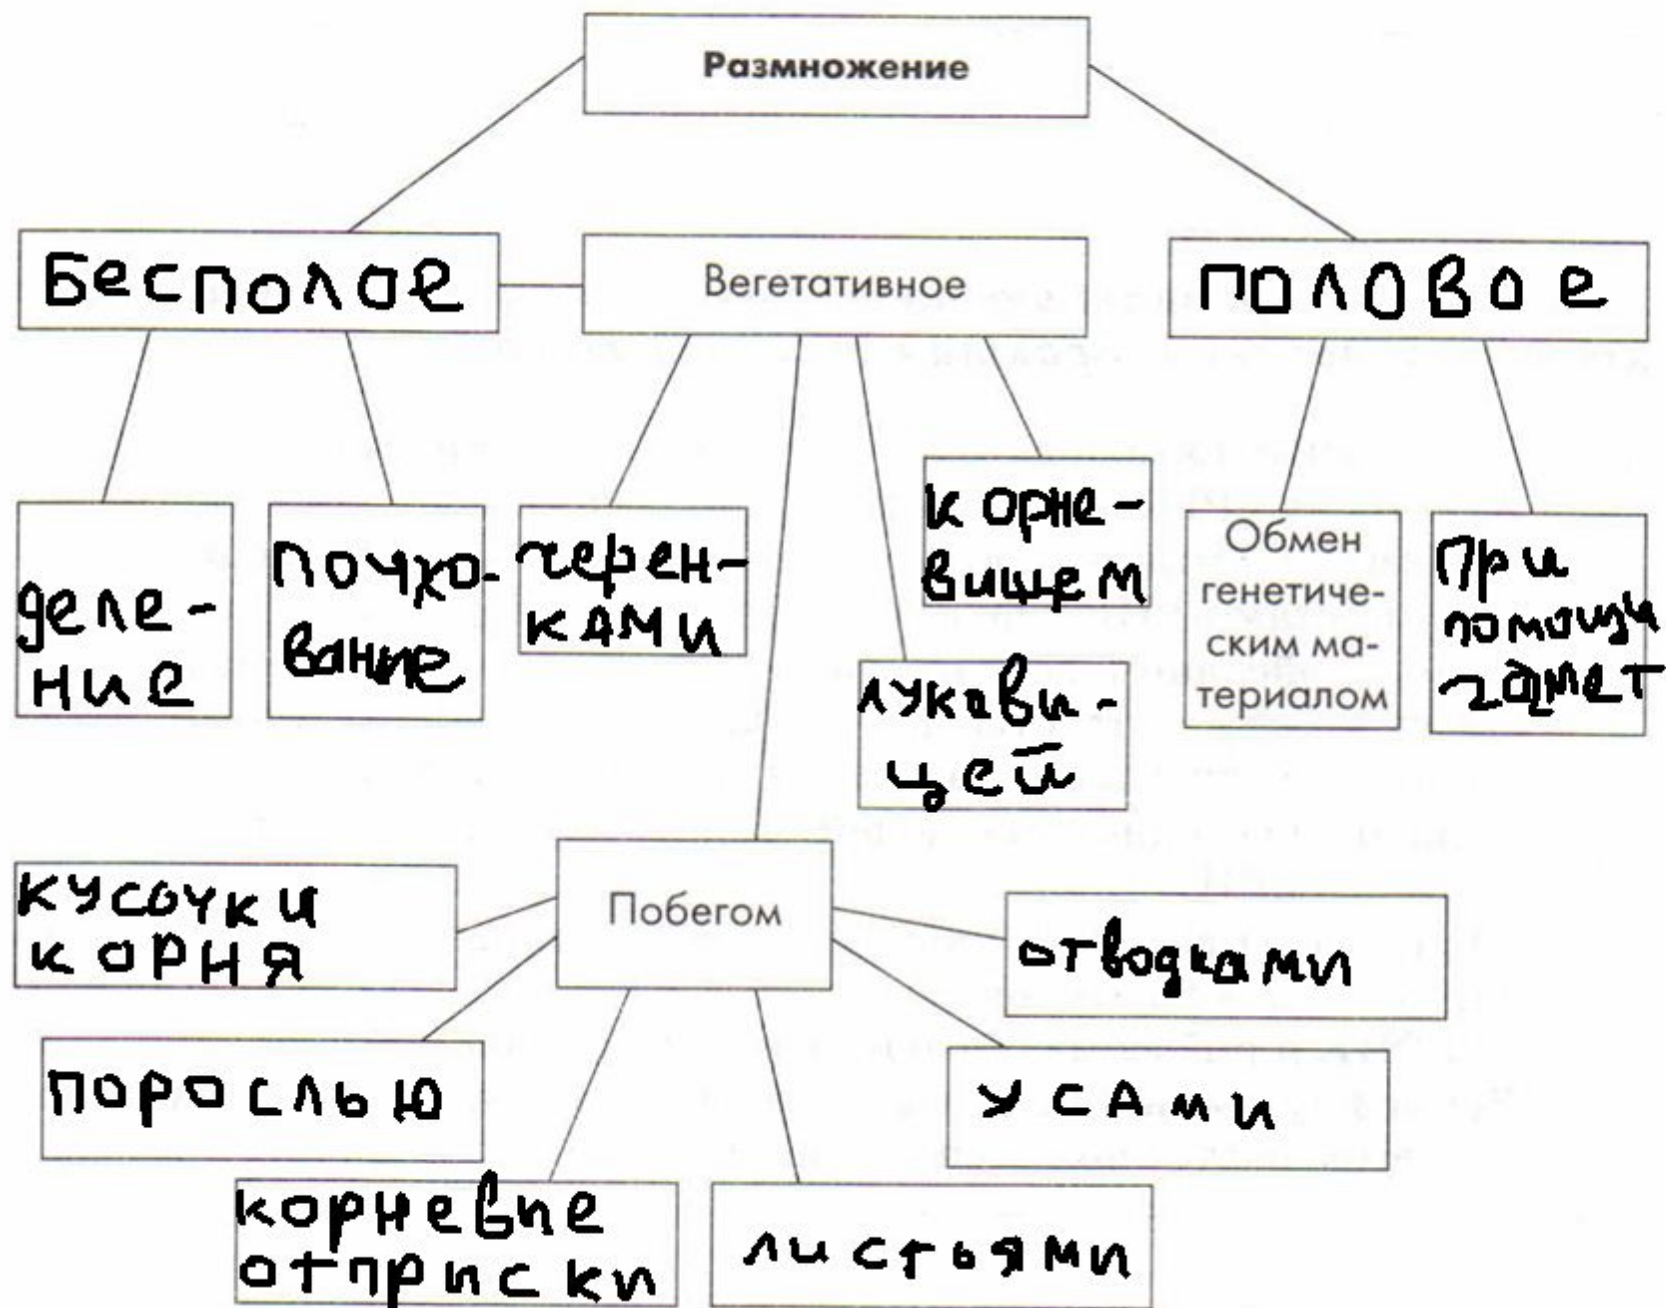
Размножение

Бесполое

Вегетативное

половое

деление

почкование

черенками

корневищем

луковицей

Обмен генетическим материалом

при помощи гамет

кусочки корня

Побегом

отводками

порослью

усами

корневые отпрыски

листьями